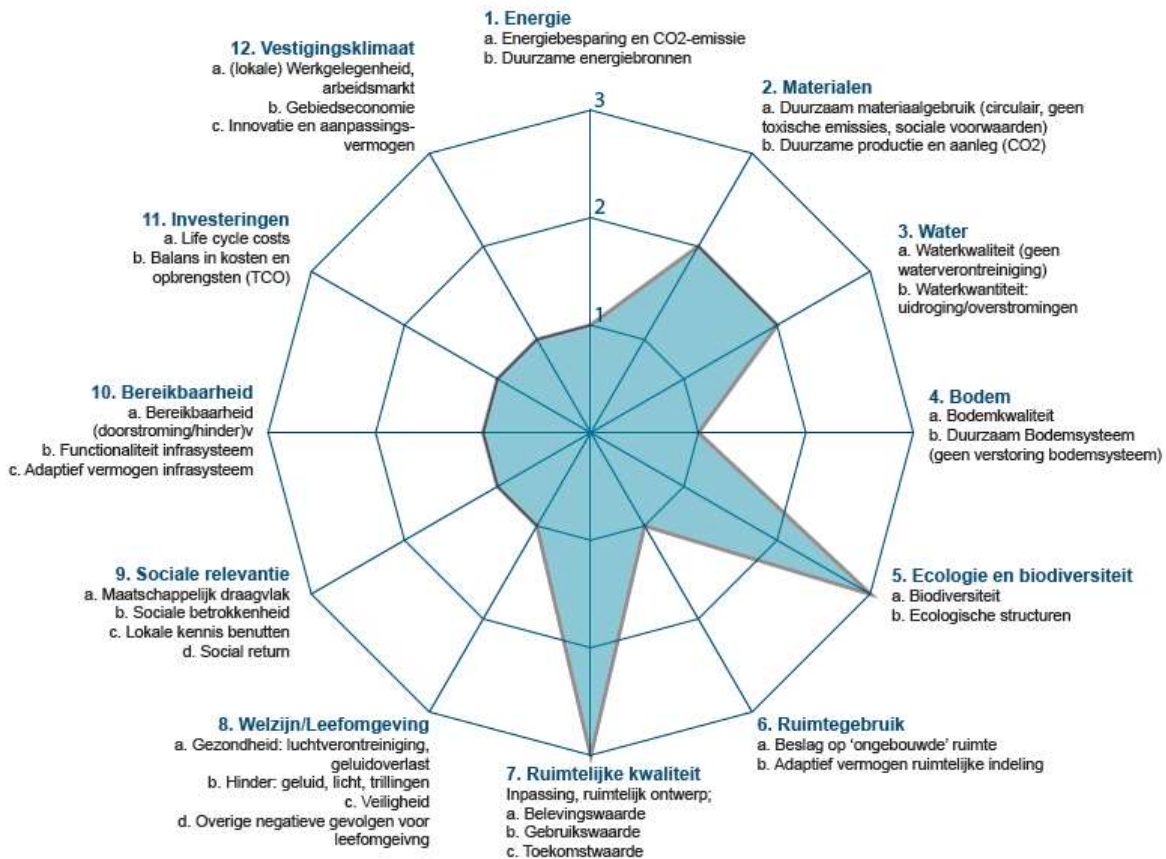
1. Energie
a. Energiebesparing en CO2-emissie
b. Duurzame energiebronnen

2. Materialen
a. Duurzaam materiaalgebruik (circulair, geen toxische emissies, sociale voorwaarden)
b. Duurzame productie en aanleg (CO2)

3. Water
a. Waterkwaliteit (geen waterverontreiniging)
b. Waterkwantiteit: uidroging/overstromingen

4. Bodem
a. Bodemkwaliteit
b. Duurzaam Bodemsysteem (geen verstoring bodemsysteem)

5. Ecologie en biodiversiteit
a. Biodiversiteit
b. Ecologische structuren

6. Ruimtegebruik
a. Beslag op 'ongebouwde' ruimte
b. Adaptief vermogen ruimtelijke indeling

7. Ruimtelijke kwaliteit
Inpassing, ruimtelijk ontwerp;
a. Belevingswaarde
b. Gebruikswaarde
c. Toekomstwaarde

8. Welzijn/Leefomgeving
a. Gezondheid: luchtverontreiniging, geluidoverlast
b. Hinder: geluid, licht, trillingen
c. Veiligheid
d. Overige negatieve gevolgen voor leefomgeivng

9. Sociale relevantie
a. Maatschappelijk draagvlak
b. Sociale betrokkenheid
c. Lokale kennis benutten
d. Social return

10. Bereikbaarheid
a. Bereikbaarheid (doorstroming/hinder)v
b. Functionaliteit infrasysteem
c. Adaptief vermogen infrasysteem

11. Investeringen
a. Life cycle costs
b. Balans in kosten en opbrengsten (TCO)

12. Vestigingsklimaat
a. (lokale) Werkgelegenheid, arbeidsmarkt
b. Gebiedseconomie
c. Innovatie en aanpassingsvermogen

3
2
1